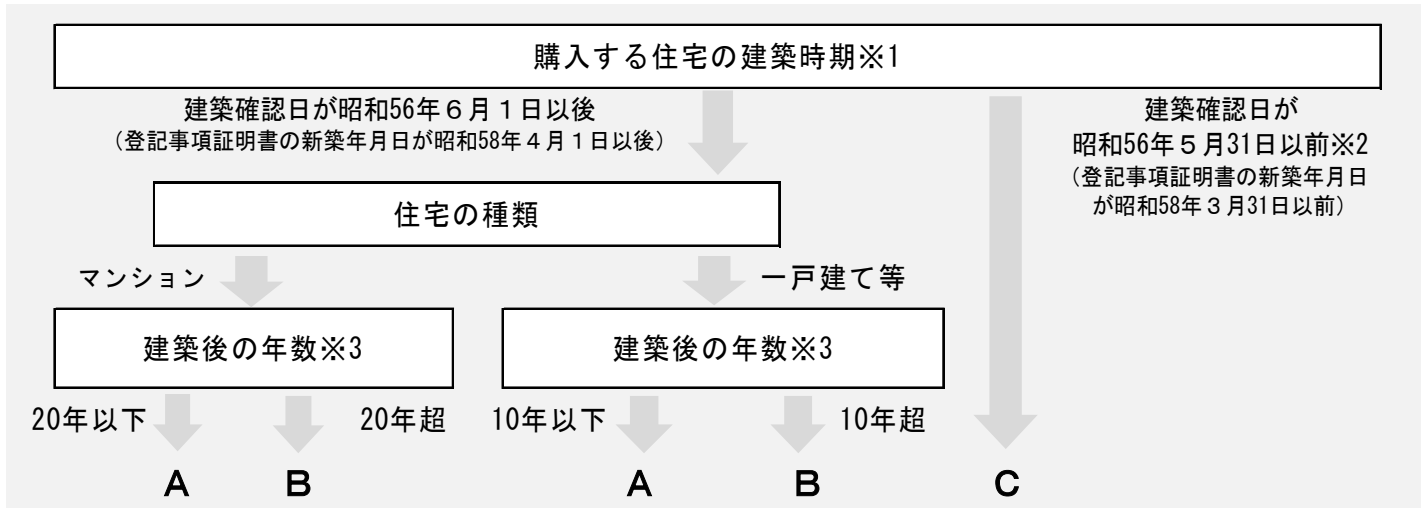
購入する住宅の建築時期※1

建築確認日が昭和56年６月１日以後
（登記事項証明書の新築年月日が昭和58年４月１日以後）

建築確認日が
昭和56年５月31日以前※2
（登記事項証明書の新築年月日が昭和58年３月31日以前）

住宅の種類

マンション

一戸建て等

建築後の年数※3

建築後の年数※3

20年以下

20年超

10年以下

10年超

A

B

A

B

C